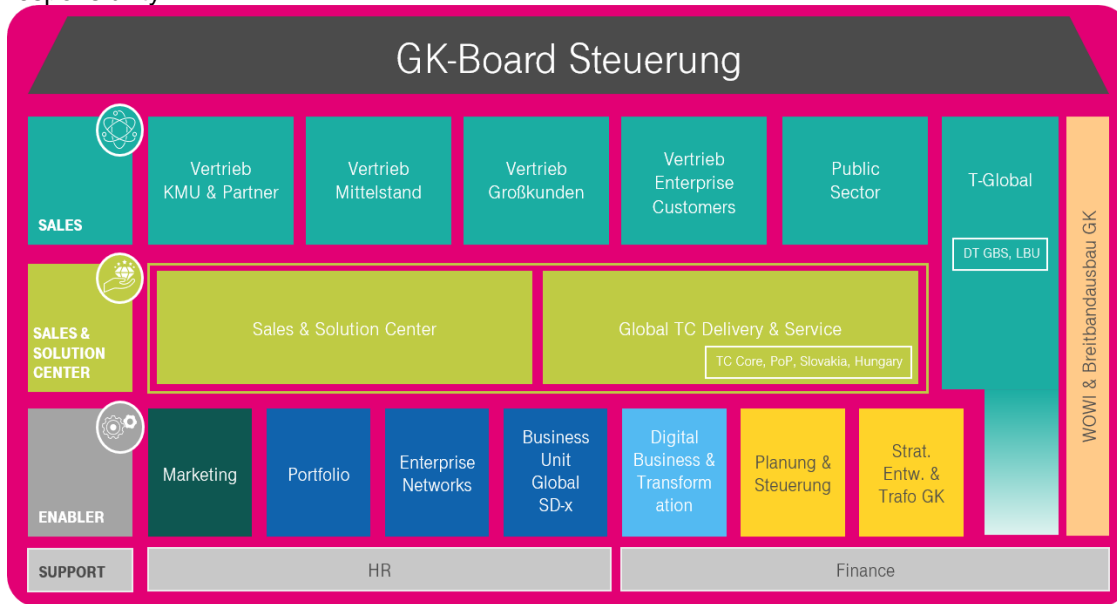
GK-Board Steuerung

SALES

Vertrieb KMU & Partner

Vertrieb Mittelstand

Vertrieb Großkunden

Vertrieb Enterprise Customers

Public Sector

T-Global

DT GBS, LBU

WOWI & Breitbandausbau GK

SALES & SOLUTION CENTER

Sales & Solution Center

Global TC Delivery & Service

TC Core, PoP, Slovakia, Hungary

ENABLER

Marketing

Portfolio

Enterprise Networks

Business Unit Global SD-x

Digital Business & Transformation

Planung & Steuerung

Strat. Entw. & Trafo GK

SUPPORT

HR

Finance